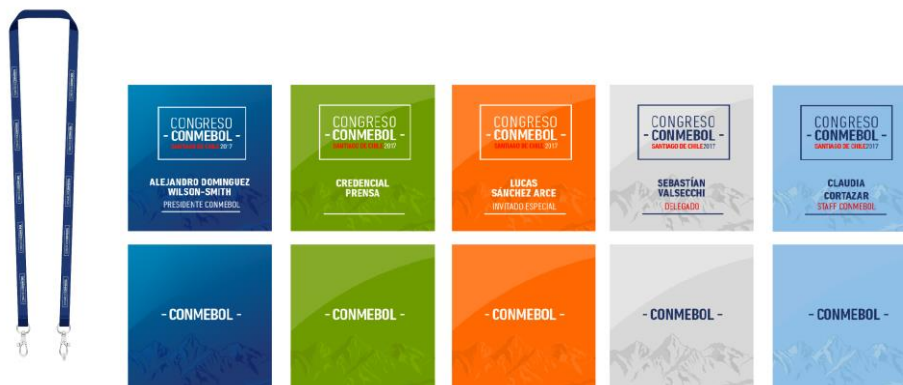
CONGRESO
- CONMEBOL -
SANTIAGO DE CHILE 2017
ALEJANDRO DOMINGUEZ WILSON-SMITH
PRESIDENTE CONMEBOL

CONGRESO
- CONMEBOL -
SANTIAGO DE CHILE 2017
CREDENCIAL PRENSA

CONGRESO
- CONMEBOL -
SANTIAGO DE CHILE 2017
LUCAS SANCHEZ ARCE
INVITADO ESPECIAL

CONGRESO
- CONMEBOL -
SANTIAGO DE CHILE 2017
SEBASTIÁN VALSECCHI
DELEGADO

CONGRESO
- CONMEBOL -
SANTIAGO DE CHILE 2017
CLAUDIA CORTAZAR
STAFF CONMEBOL

- CONMEBOL -

- CONMEBOL -

- CONMEBOL -

- CONMEBOL -

- CONMEBOL -